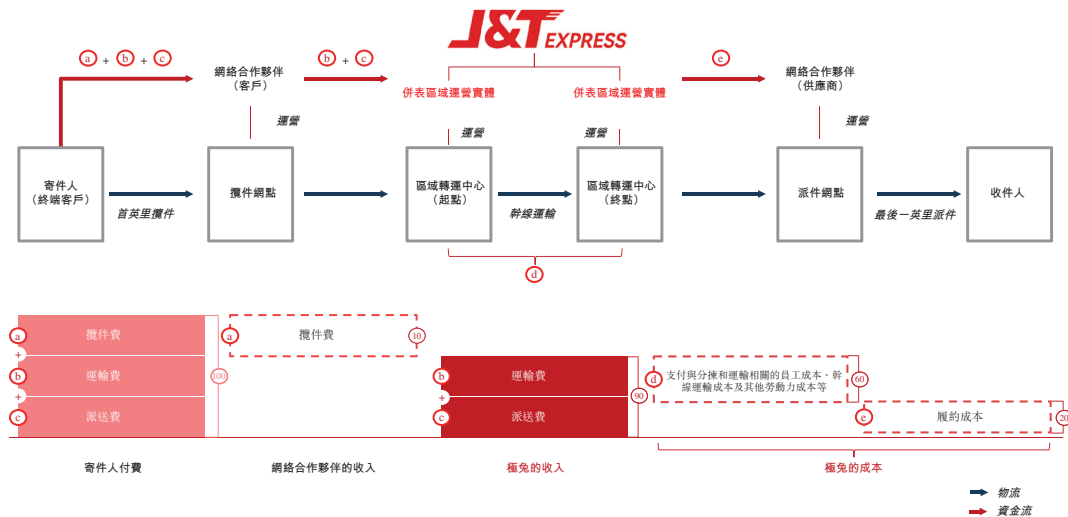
J&T EXPRESS

a + b + c
網絡合作夥伴（客戶）
b + c
併表區域運營實體
併表區域運營實體
e
網絡合作夥伴（供應商）

運營
運營
運營
運營

寄件人（終端客戶）
首英里攬件
攬件網點
區域轉運中心（起點）
幹線運輸
區域轉運中心（終點）
派件網點
最後一英里派件
收件人

d

a 攬件費
+
b 運輸費
+
c 派送費
100

a 攬件費 10

b 運輸費
+
c 派送費
90

d 支付與分揀和運輸相關的員工成本、幹線運輸成本及其他勞動力成本等 60

e 履約成本 20

寄件人付費
網絡合作夥伴的收入
極兔的收入
極兔的成本

物流
資金流